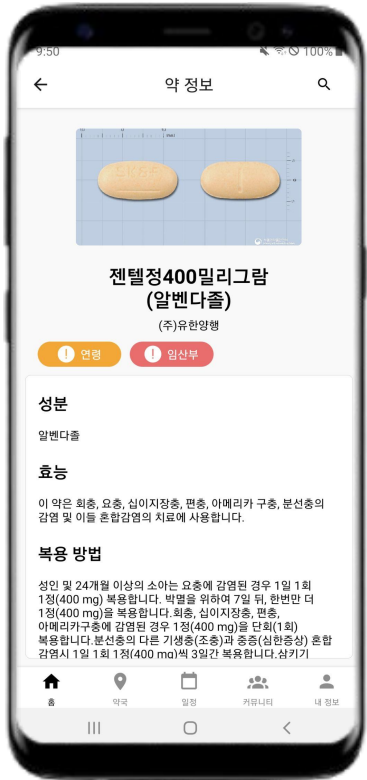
9:50 100%

약 정보

젠텔정400밀리그램 (알벤다졸)

(주)유한양행

연령 임산부

성분

알벤다졸

효능

이 약은 회충, 요충, 십이지장충, 편충, 아메리카 구충, 분선충의 감염 및 이들 혼합감염의 치료에 사용합니다.

복용 방법

성인 및 24개월 이상의 소아는 요충에 감염된 경우 1일 1회 1정(400 mg) 복용합니다. 박멸을 위하여 7일 뒤, 한번만 더 1정(400 mg)을 복용합니다.회충, 십이지장충, 편충, 아메리카구충에 감염된 경우 1정(400 mg)을 단회(1회) 복용합니다.분선충의 다른 기생충(조충)과 중증(심한증상) 혼합감염시 1일 1회 1정(400 mg)씩 3일간 복용합니다.삼키기

홈 약국 일정 커뮤니티 내 정보